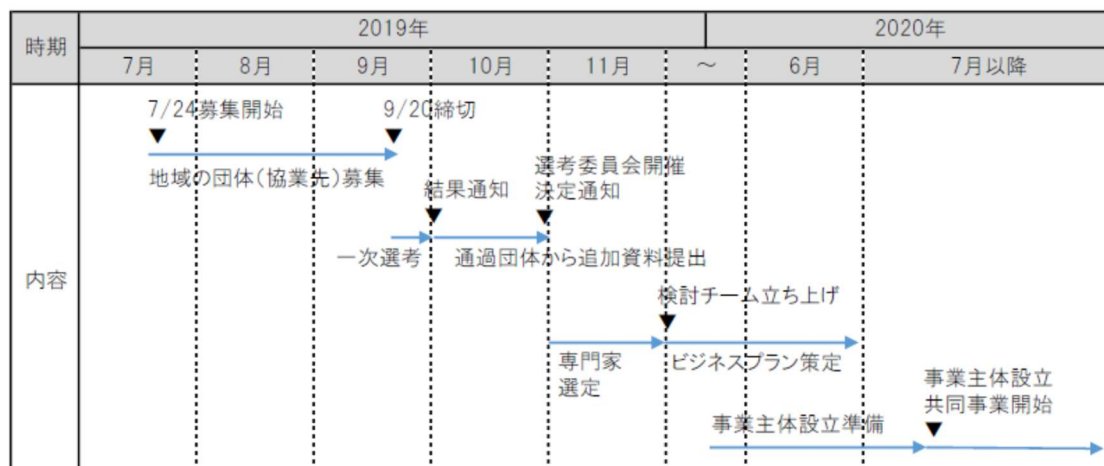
| 時期 | 2019年 | | | | | | 2020年 | |
|---|---|---|---|---|---|---|---|---|
| | 7月 | 8月 | 9月 | 10月 | 11月 | ～ | 6月 | 7月以降 |

内容

7/24募集開始
9/20締切
地域の団体(協業先)募集
結果通知
選考委員会開催
決定通知
一次選考
通過団体から追加資料提出
検討チーム立ち上げ
専門家選定
ビジネスプラン策定
事業主体設立
共同事業開始
事業主体設立準備